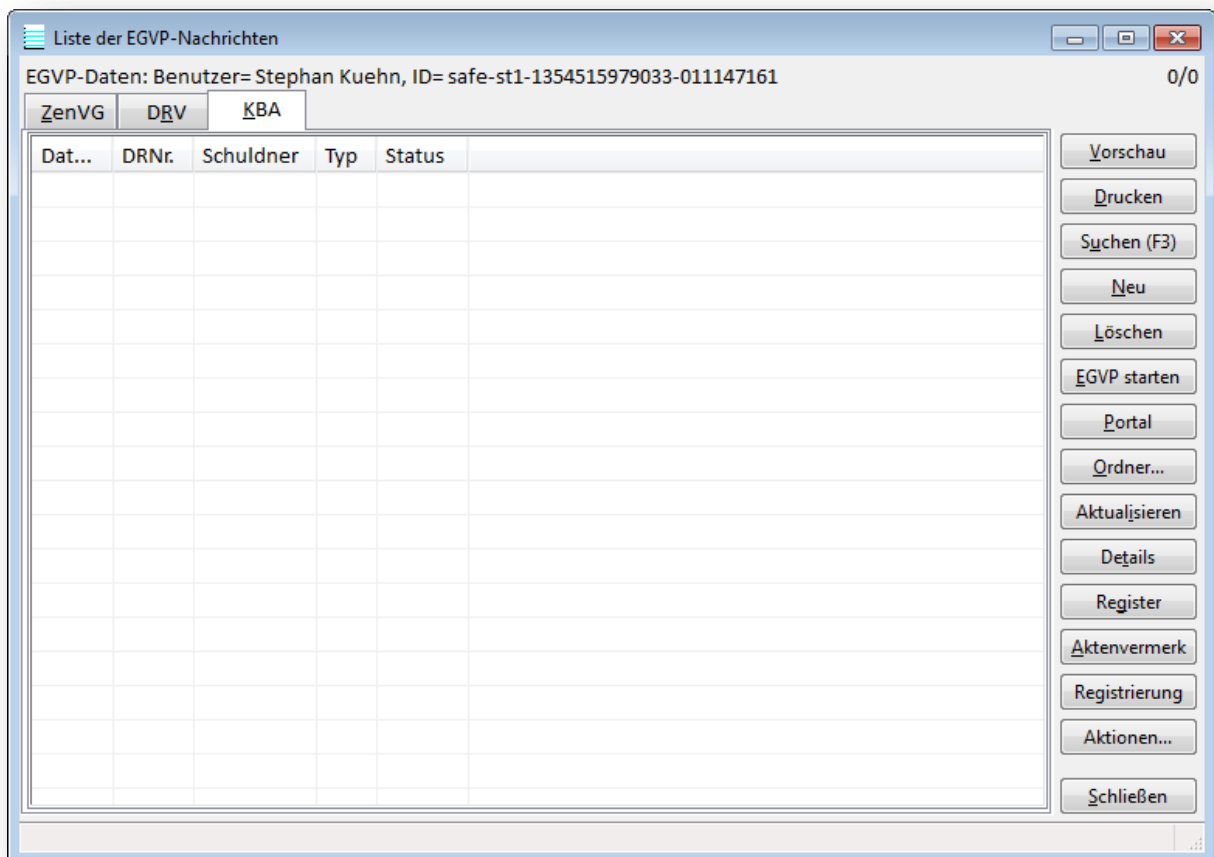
Liste der EGVP-Nachrichten

EGVP-Daten: Benutzer= Stephan Kuehn, ID= safe-st1-1354515979033-011147161

0/0

ZenVG | DRV | KBA

| Dat... | DRNr. | Schuldner | Typ | Status |
|---|---|---|---|---|

Vorschau
Drucken
Suchen (F3)
Neu
Löschen
EGVP starten
Portal
Ordner...
Aktualisieren
Details
Register
Aktenvermerk
Registrierung
Aktionen...
Schließen